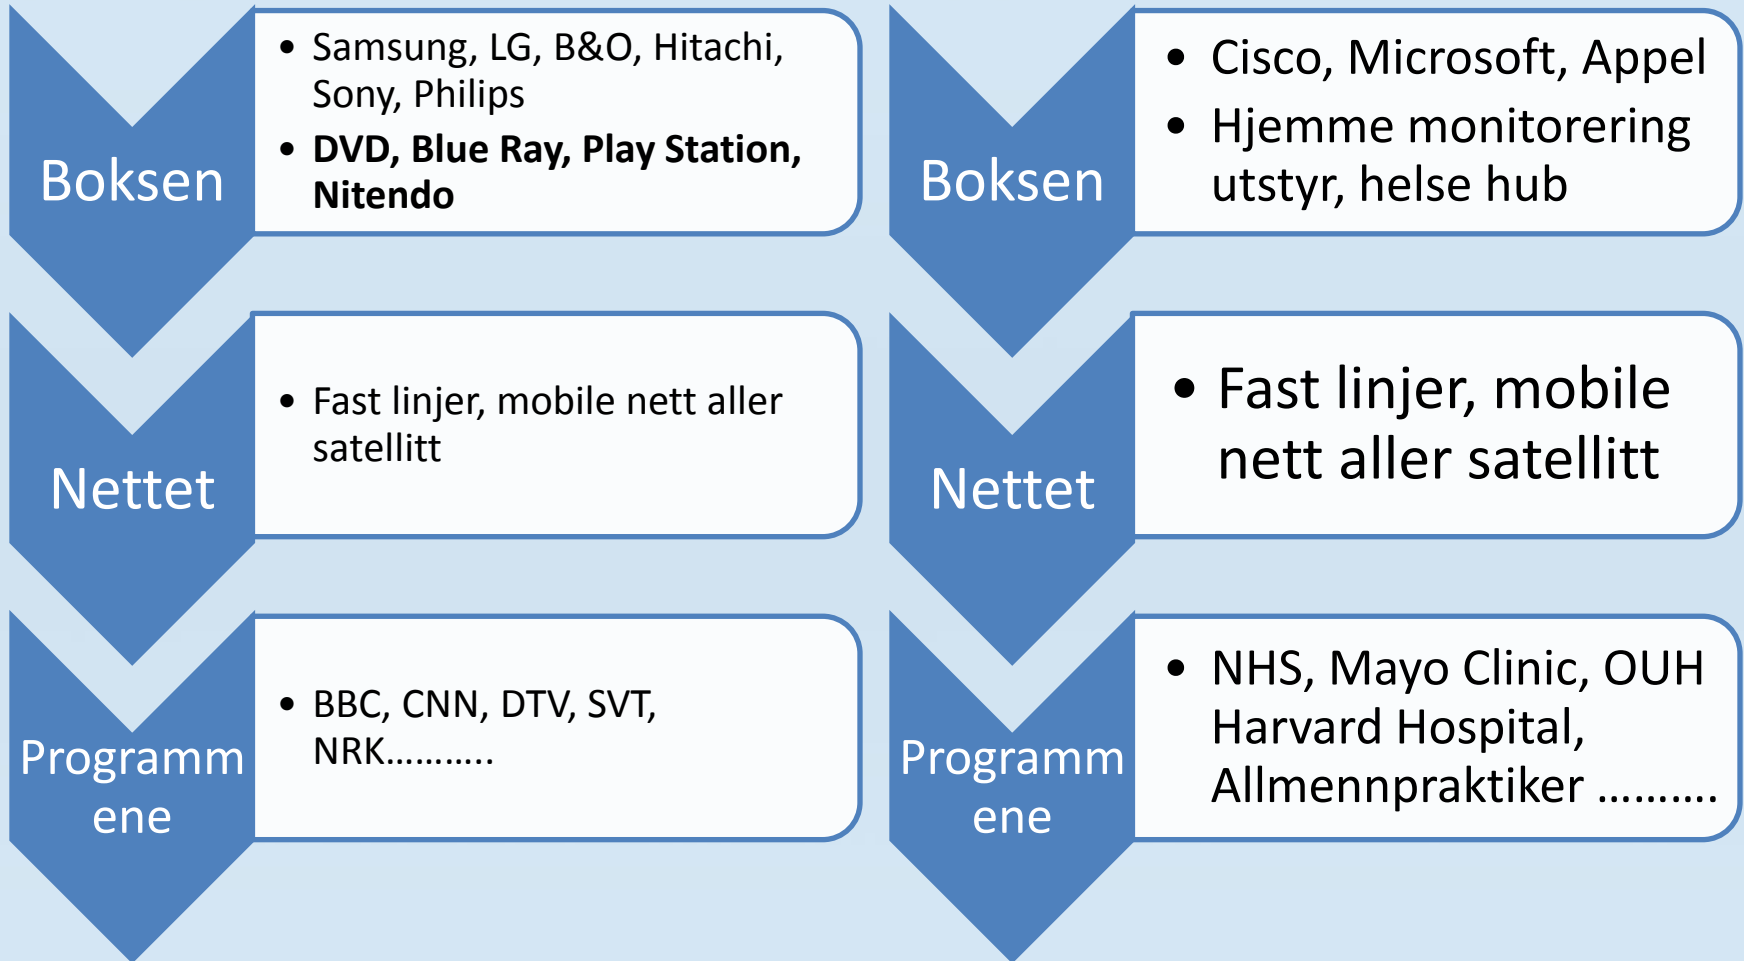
Boksen

- Samsung, LG, B&O, Hitachi, Sony, Philips
- **DVD, Blue Ray, Play Station, Nitendo**

Nettet

- Fast linjer, mobile nett aller satellitt

Programmene

- BBC, CNN, DTV, SVT, NRK……….

Boksen

- Cisco, Microsoft, Appel
- Hjemme monitorering utstyr, helse hub

Nettet

- Fast linjer, mobile nett aller satellitt

Programmene

- NHS, Mayo Clinic, OUH Harvard Hospital, Allmennpraktiker ……….